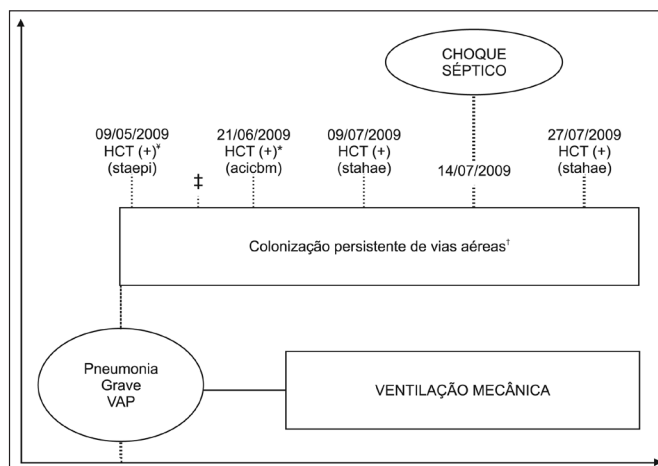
CHOQUE SÉPTICO

09/05/2009
HCT (+)$^{¥}$
(staepi)

‡

21/06/2009
HCT (+)*
(acicbm)

09/07/2009
HCT (+)
(stahae)

14/07/2009

27/07/2009
HCT (+)
(stahae)

Colonização persistente de vias aéreas$^{†}$

Pneumonia
Grave
VAP

VENTILAÇÃO MECÂNICA